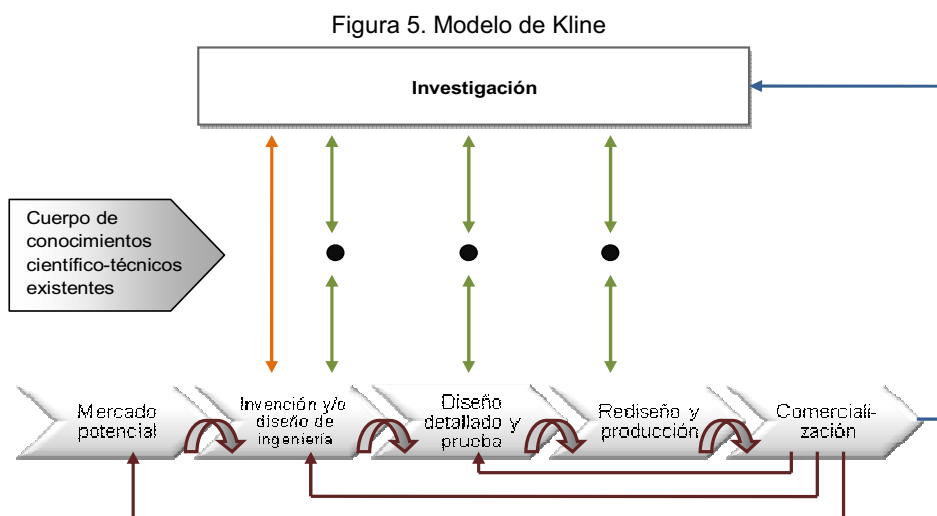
Figura 5. Modelo de Kline

Investigación

Cuerpo de conocimientos científico-técnicos existentes

Mercado potencial

Invención y/o diseño de ingeniería

Diseño detallado y prueba

Rediseño y producción

Comerciali-zación